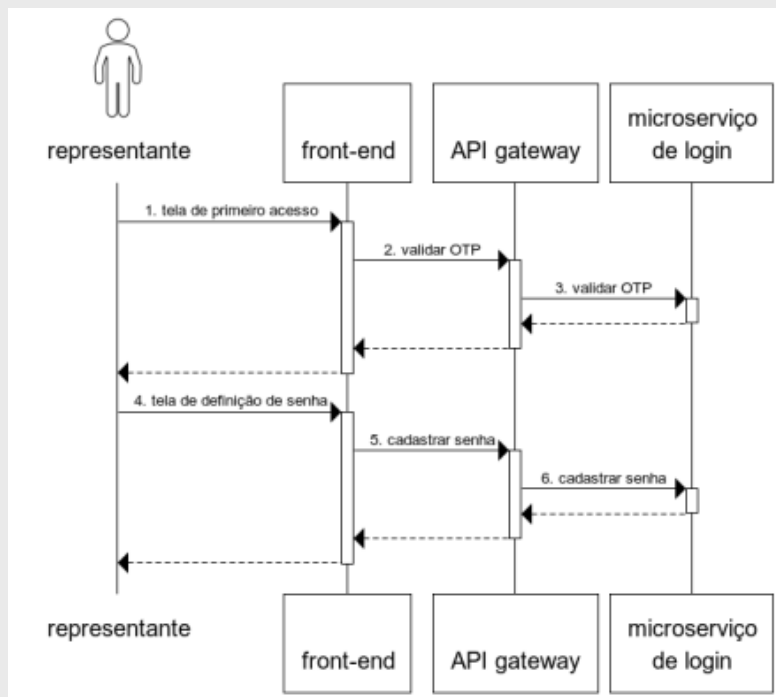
representante

front-end

API gateway

microserviço de login

1. tela de primeiro acesso

2. validar OTP

3. validar OTP

4. tela de definição de senha

5. cadastrar senha

6. cadastrar senha

representante

front-end

API gateway

microserviço de login